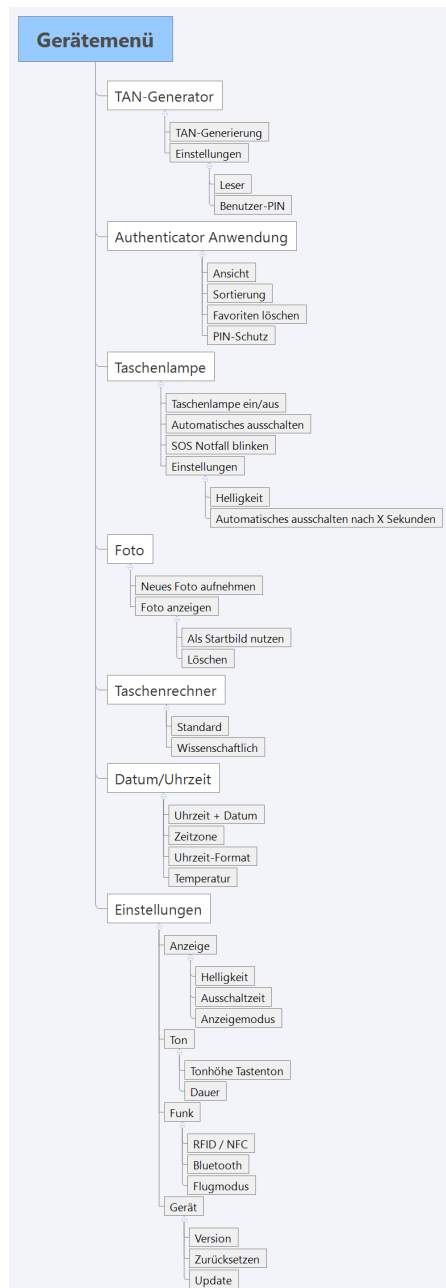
Gerätemenü

TAN-Generator
TAN-Generierung
Einstellungen
Leser
Benutzer-PIN

Authenticator Anwendung
Ansicht
Sortierung
Favoriten löschen
PIN-Schutz

Taschenlampe
Taschenlampe ein/aus
Automatisches ausschalten
SOS Notfall blinken
Einstellungen
Helligkeit
Automatisches ausschalten nach X Sekunden

Foto
Neues Foto aufnehmen
Foto anzeigen
Als Startbild nutzen
Löschen

Taschenrechner
Standard
Wissenschaftlich

Datum/Uhrzeit
Uhrzeit + Datum
Zeitzone
Uhrzeit-Format
Temperatur

Einstellungen
Anzeige
Helligkeit
Ausschaltzeit
Anzeigemodus
Ton
Tonhöhe Tastenton
Dauer
Funk
RFID / NFC
Bluetooth
Flugmodus
Gerät
Version
Zurücksetzen
Update